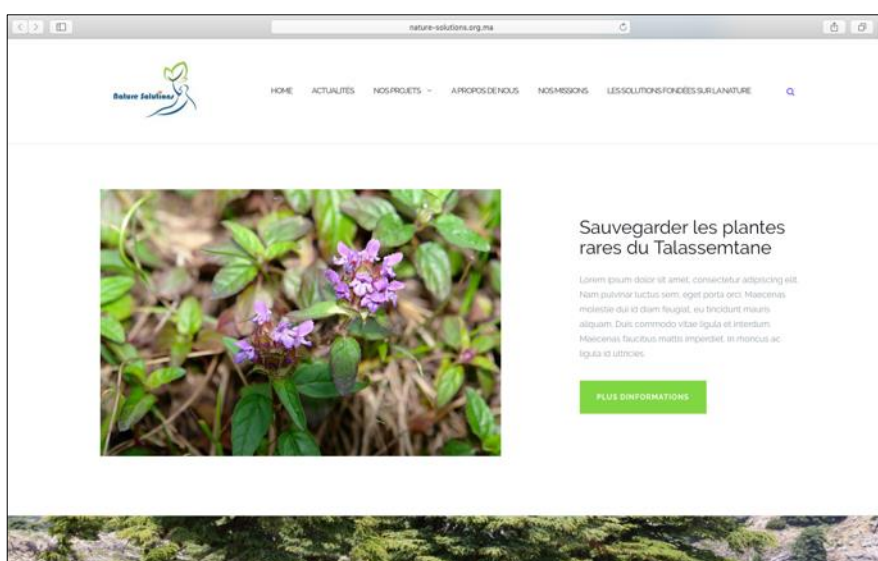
nature-solutions.org.ma

Nature Solutions

HOME ACTUALITÉS NOS PROJETS A PROPOS DE NOUS NOS MISSIONS LES SOLUTIONS FONDÉES SUR LA NATURE

Sauvegarder les plantes rares du Talassemtane

Lorem ipsum dolor sit amet, consectetur adipiscing elit. Nam pulvinar luctus sem, eget porta orci. Maecenas molestie dui id diam feugiat, eu tincidunt mauris aliquam. Duis commodo vitae ligula et interdum. Maecenas faucibus mattis imperdiet. In rhoncus ac ligula id ultricies.

PLUS D'INFORMATIONS